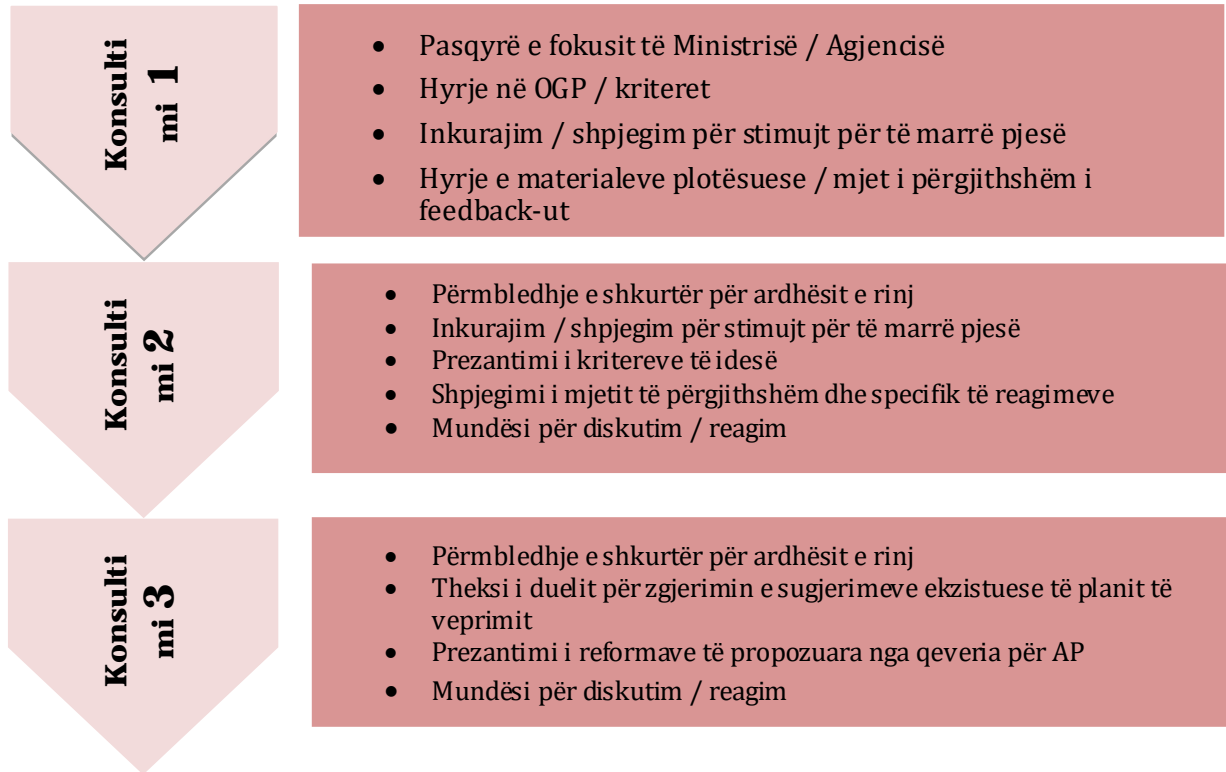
Konsulti mi 1

- Pasqyrë e fokusit të Ministrisë / Agjencisë
- Hyrje në OGP / kriteret
- Inkurajim / shpjegim për stimujt për të marrë pjesë
- Hyrje e materialeve plotësuese / mjet i përgjithshëm i feedback-ut

Konsulti mi 2

- Përmbledhje e shkurtër për ardhësit e rinj
- Inkurajim / shpjegim për stimujt për të marrë pjesë
- Prezantimi i kritereve të idesë
- Shpjegimi i mjetit të përgjithshëm dhe specifik të reagimeve
- Mundësi për diskutim / reagim

Konsulti mi 3

- Përmbledhje e shkurtër për ardhësit e rinj
- Theksi i duelit për zgjerimin e sugjerimeve ekzistuese të planit të veprimit
- Prezantimi i reformave të propozuara nga qeveria për AP
- Mundësi për diskutim / reagim